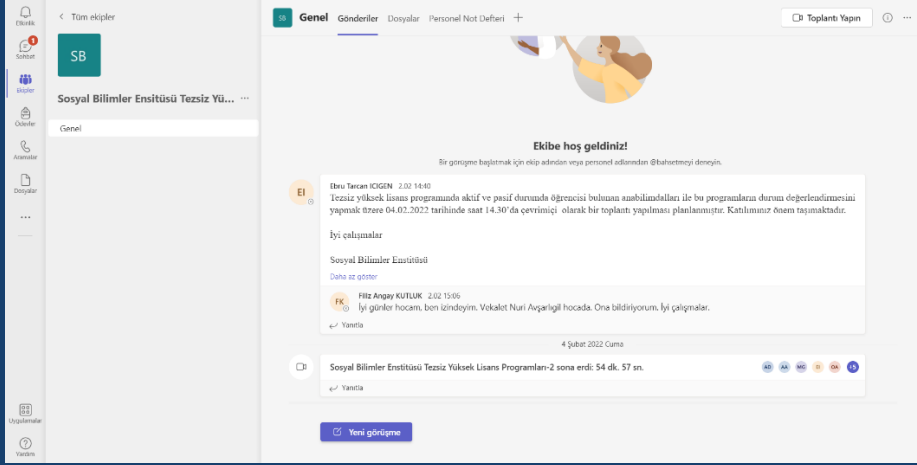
Etkinlik
1
Sohbet
Ekipler
Ödevler
Aramalar
Dosyalar
...
Uygulamalar
Yardım

< Tüm ekipler

SB

Sosyal Bilimler Ensitüsü Tezsiz Yü... ···

Genel

SB Genel Gönderiler Dosyalar Personel Not Defteri +

Toplantı Yapın

Ekibe hoş geldiniz!

Bir görüşme başlatmak için ekip adından veya personel adlarından @bahsetmeyi deneyin.

EI
Ebru Tarcan ICIGEN 2.02 14:40
Tezsiz yüksek lisans programında aktif ve pasif durumda öğrencisi bulunan anabilimdalları ile bu programların durum değerlendirmesini yapmak üzere 04.02.2022 tarihinde saat 14.30'da çevrimiçi olarak bir toplantı yapılması planlanmıştır. Katılımınız önem taşımaktadır.

İyi çalışmalar

Sosyal Bilimler Enstitüsü

Daha az göster

FK
Filiz Angay KUTLUK 2.02 15:06
İyi günler hocam, ben izindeyim. Vekalet Nuri Avşarlıgil hocada. Ona bildiriyorum. İyi çalışmalar.

Yanıtla

4 Şubat 2022 Cuma

Sosyal Bilimler Enstitüsü Tezsiz Yüksek Lisans Programları-2 sona erdi: 54 dk. 57 sn.

AD AA MC SI OA I

Yanıtla

Yeni görüşme